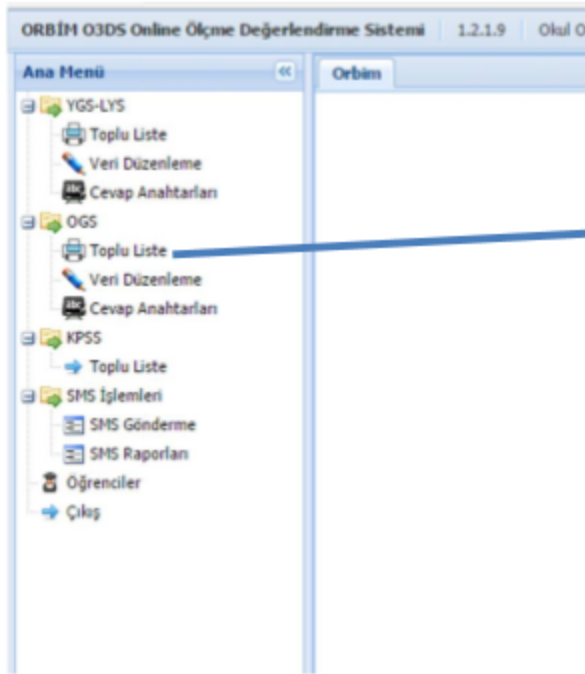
ORBİM O3DS Online Ölçme Değerlendirme Sistemi | 1.2.1.9 | Okul O

Ana Menü

YGS-LYS
Toplu Liste
Veri Düzenleme
Cevap Anahtarları
OGS
Toplu Liste
Veri Düzenleme
Cevap Anahtarları
KPSS
Toplu Liste
SMS İşlemleri
SMS Gönderme
SMS Raporları
Öğrenciler
Çıkış

Orbim